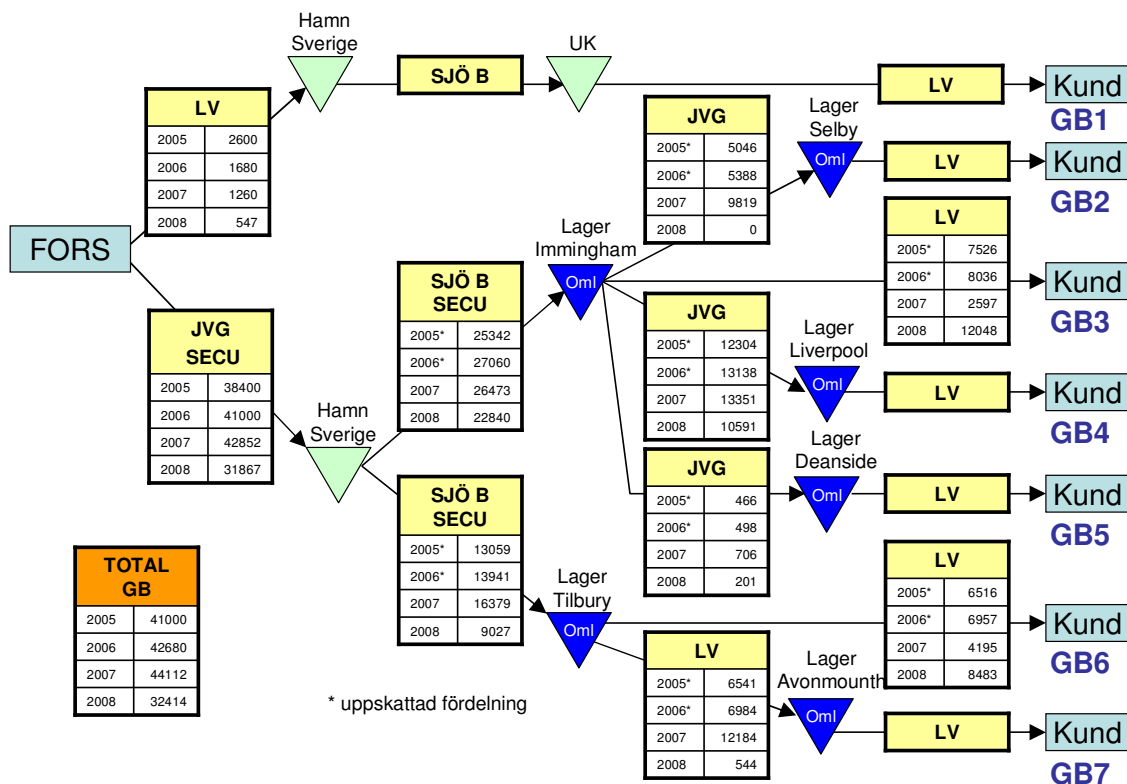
Hamn Sverige

SJÖ B

UK

LV

Kund GB1

LV

| 2005 | 2600 |
|---|---|
| 2006 | 1680 |
| 2007 | 1260 |
| 2008 | 547 |

JVG

| 2005* | 5046 |
|---|---|
| 2006* | 5388 |
| 2007 | 9819 |
| 2008 | 0 |

Lager Selby

Oml

LV

Kund GB2

FORS

Lager Immingham

Oml

LV

| 2005* | 7526 |
|---|---|
| 2006* | 8036 |
| 2007 | 2597 |
| 2008 | 12048 |

Kund GB3

JVG SECU

| 2005 | 38400 |
|---|---|
| 2006 | 41000 |
| 2007 | 42852 |
| 2008 | 31867 |

SJÖ B SECU

| 2005* | 25342 |
|---|---|
| 2006* | 27060 |
| 2007 | 26473 |
| 2008 | 22840 |

JVG

| 2005* | 12304 |
|---|---|
| 2006* | 13138 |
| 2007 | 13351 |
| 2008 | 10591 |

Lager Liverpool

Oml

LV

Kund GB4

Hamn Sverige

JVG

| 2005* | 466 |
|---|---|
| 2006* | 498 |
| 2007 | 706 |
| 2008 | 201 |

Lager Deanside

Oml

LV

Kund GB5

SJÖ B SECU

| 2005* | 13059 |
|---|---|
| 2006* | 13941 |
| 2007 | 16379 |
| 2008 | 9027 |

TOTAL GB

| 2005 | 41000 |
|---|---|
| 2006 | 42680 |
| 2007 | 44112 |
| 2008 | 32414 |

Lager Tilbury

Oml

LV

| 2005* | 6516 |
|---|---|
| 2006* | 6957 |
| 2007 | 4195 |
| 2008 | 8483 |

Kund GB6

LV

| 2005* | 6541 |
|---|---|
| 2006* | 6984 |
| 2007 | 12184 |
| 2008 | 544 |

Lager Avonmounth

Oml

LV

Kund GB7

* uppskattad fördelning